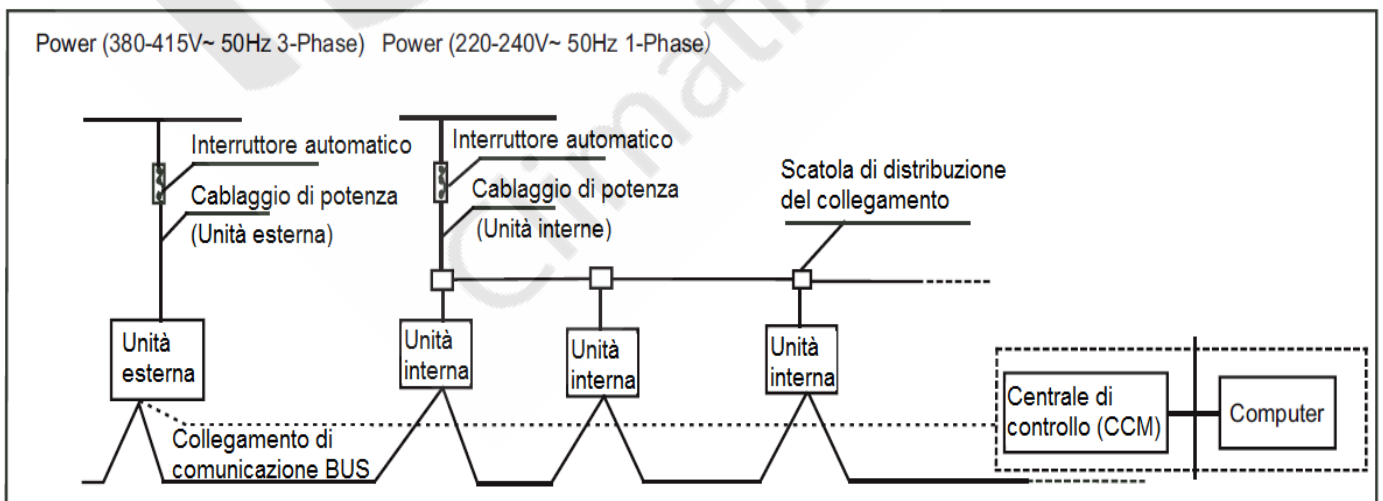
Power (380-415V~ 50Hz 3-Phase) Power (220-240V~ 50Hz 1-Phase)

Interruttore automatico

Cablaggio di potenza (Unità esterna)

Interruttore automatico

Cablaggio di potenza (Unità interne)

Scatola di distribuzione del collegamento

Unità esterna

Unità interna

Unità interna

Unità interna

Centrale di controllo (CCM)

Computer

Collegamento di comunicazione BUS